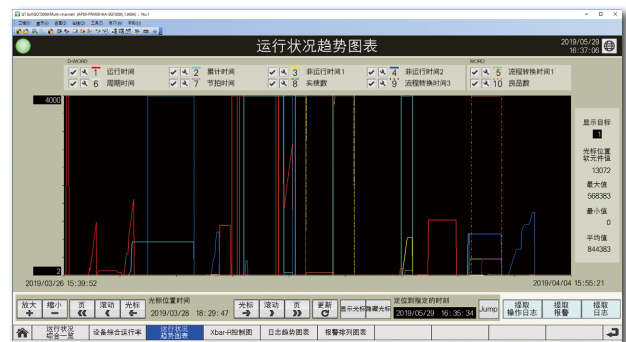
GT SoftGOT2000(Multi-channel) [MTB-FR8801M-SG7200_1000k] - No.1
工程(P) 显示(V) 设备(E) 工具(T) 窗口(W) 帮助(H)

运行状况趋势图表

2019/05/29
16:37:06

D-WORD
1 运行时间
2 累计时间
3 非运行时间1
4 非运行时间2
6 周期时间
7 节拍时间
8 实绩数
9 流程转换时间3
WORD
5 流程转换时间1
10 良品数

4000
2
2019/03/26 15:39:52
2019/04/04 15:55:21

显示目标
1
光标位置
软元件值
13072
最大值
568383
最小值
0
平均值
844383

放大
缩小
页
滚动
光标
光标位置时间
2019/03/28 18:29:47
光标
滚动
页
更新
显示光标
隐藏光标
定位到指定的时刻
2019/05/29 16:35:34
Jump
提取
操作日志
提取
报警
提取
日志

运行状况
综合一览
设备综合运行率
运行状况
趋势图表
Xbar-R控制图
日志趋势图表
报警排列图表